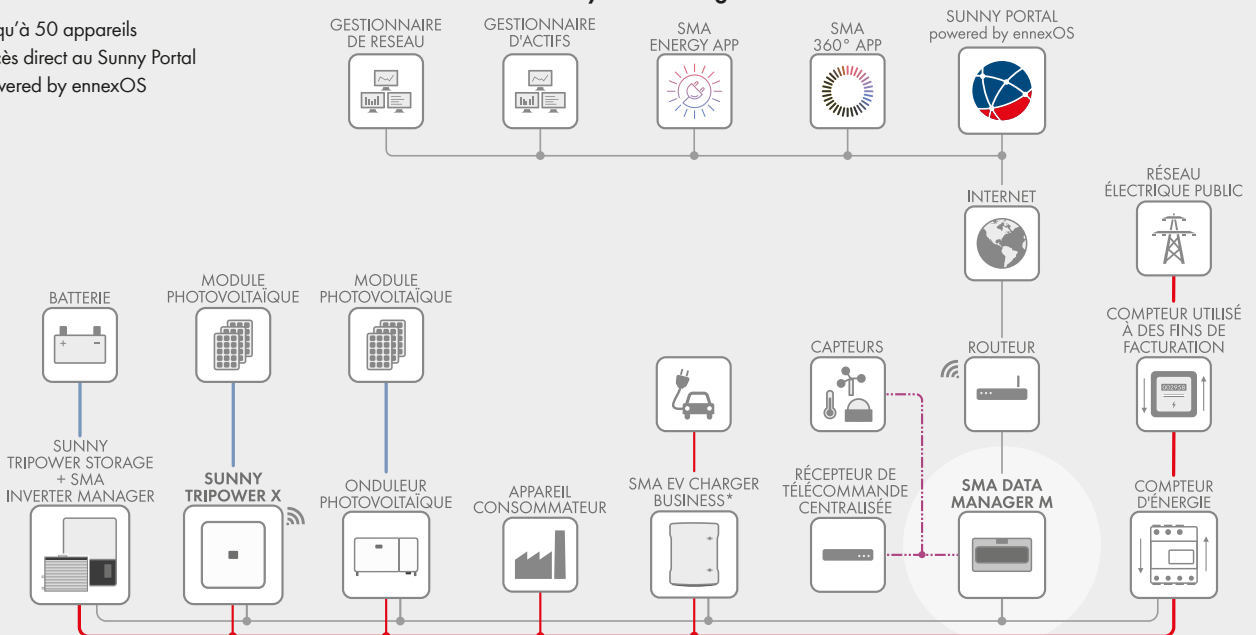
qu'à 50 appareils
ès direct au Sunny Portal
wered by ennexOS

GESTIONNAIRE DE RESEAU

GESTIONNAIRE D'ACTIFS

SMA ENERGY APP

SMA 360° APP

SUNNY PORTAL powered by ennexOS

INTERNET

RÉSEAU ÉLECTRIQUE PUBLIC

BATTERIE

MODULE PHOTOVOLTAÏQUE

MODULE PHOTOVOLTAÏQUE

CAPTEURS

ROUTEUR

COMPTEUR UTILISÉ À DES FINS DE FACTURATION

SUNNY TRIPOWER STORAGE + SMA INVERTER MANAGER

SUNNY TRIPOWER X

ONDULEUR PHOTOVOLTAÏQUE

APPAREIL CONSOMMATEUR

SMA EV CHARGER BUSINESS*

RÉCEPTEUR DE TÉLÉCOMMANDE CENTRALISÉE

SMA DATA MANAGER M

COMPTEUR D'ÉNERGIE